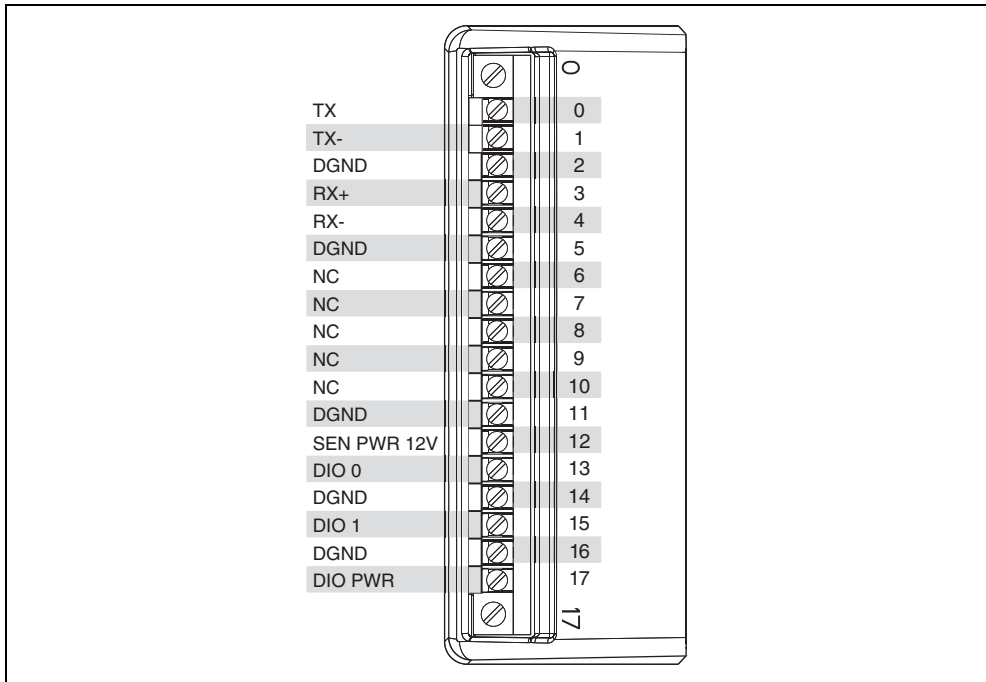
0

| | |
|---|---|
| TX | 0 |
| TX- | 1 |
| DGND | 2 |
| RX+ | 3 |
| RX- | 4 |
| DGND | 5 |
| NC | 6 |
| NC | 7 |
| NC | 8 |
| NC | 9 |
| NC | 10 |
| DGND | 11 |
| SEN PWR 12V | 12 |
| DIO 0 | 13 |
| DGND | 14 |
| DIO 1 | 15 |
| DGND | 16 |
| DIO PWR | 17 |

17